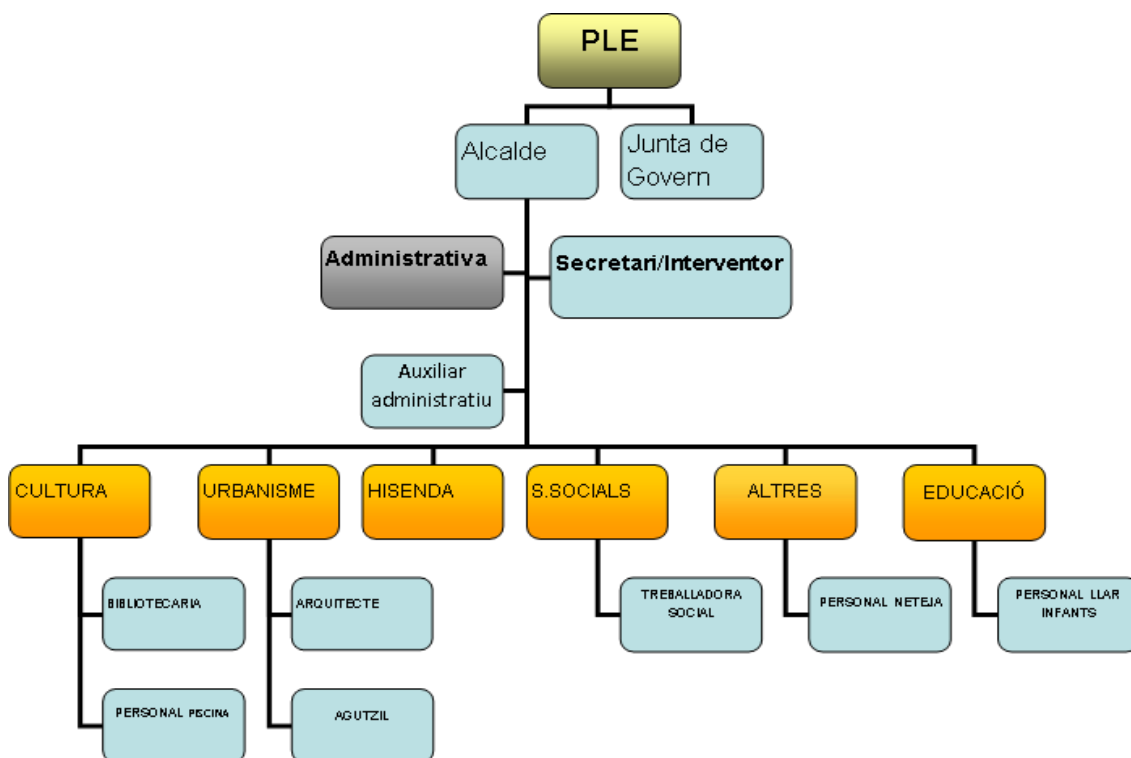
PLE

Alcalde

Junta de Govern

Administrativa

Secretari/Interventor

Auxiliar administratiu

CULTURA

BIBLIOTECARIA

PERSONAL PISCINA

URBANISME

ARQUITECTE

AGUTZIL

HISENDA

S.SOCIALS

TREBALLADORA SOCIAL

ALTRES

PERSONAL NETEJA

EDUCACIÓ

PERSONAL LLAR INFANTS